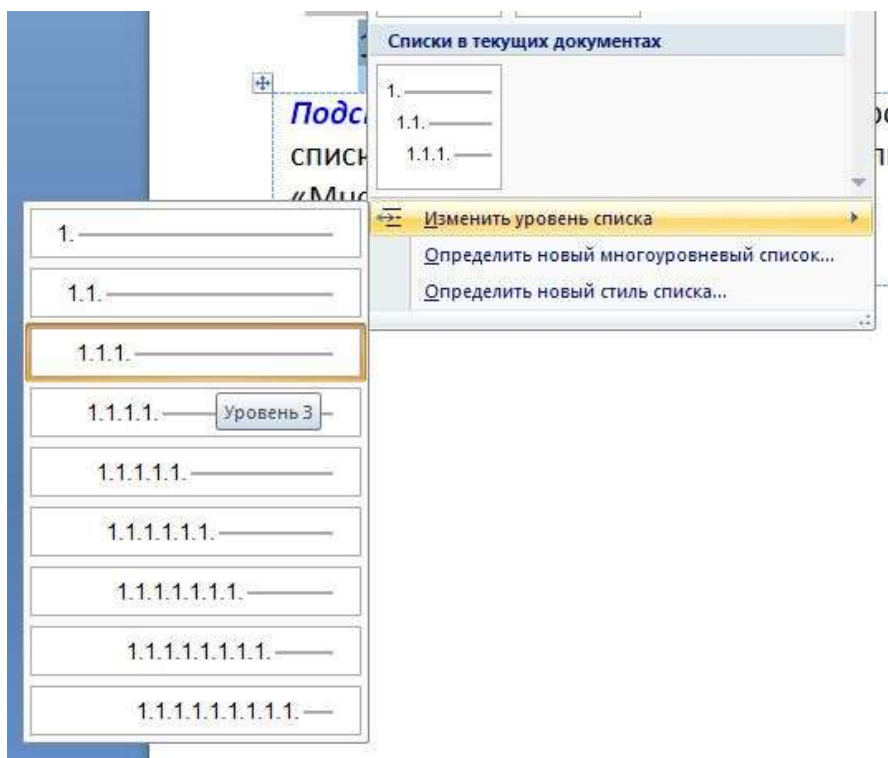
Списки в текущих документах

1.
1.1.
1.1.1.

Изменить уровень списка

Определить новый многоуровневый список...

Определить новый стиль списка...

Подс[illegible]

списк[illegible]

«Мн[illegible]

1.

1.1.

1.1.1.

1.1.1.1. Уровень 3

1.1.1.1.1.

1.1.1.1.1.1.

1.1.1.1.1.1.1.

1.1.1.1.1.1.1.1.

1.1.1.1.1.1.1.1.1.